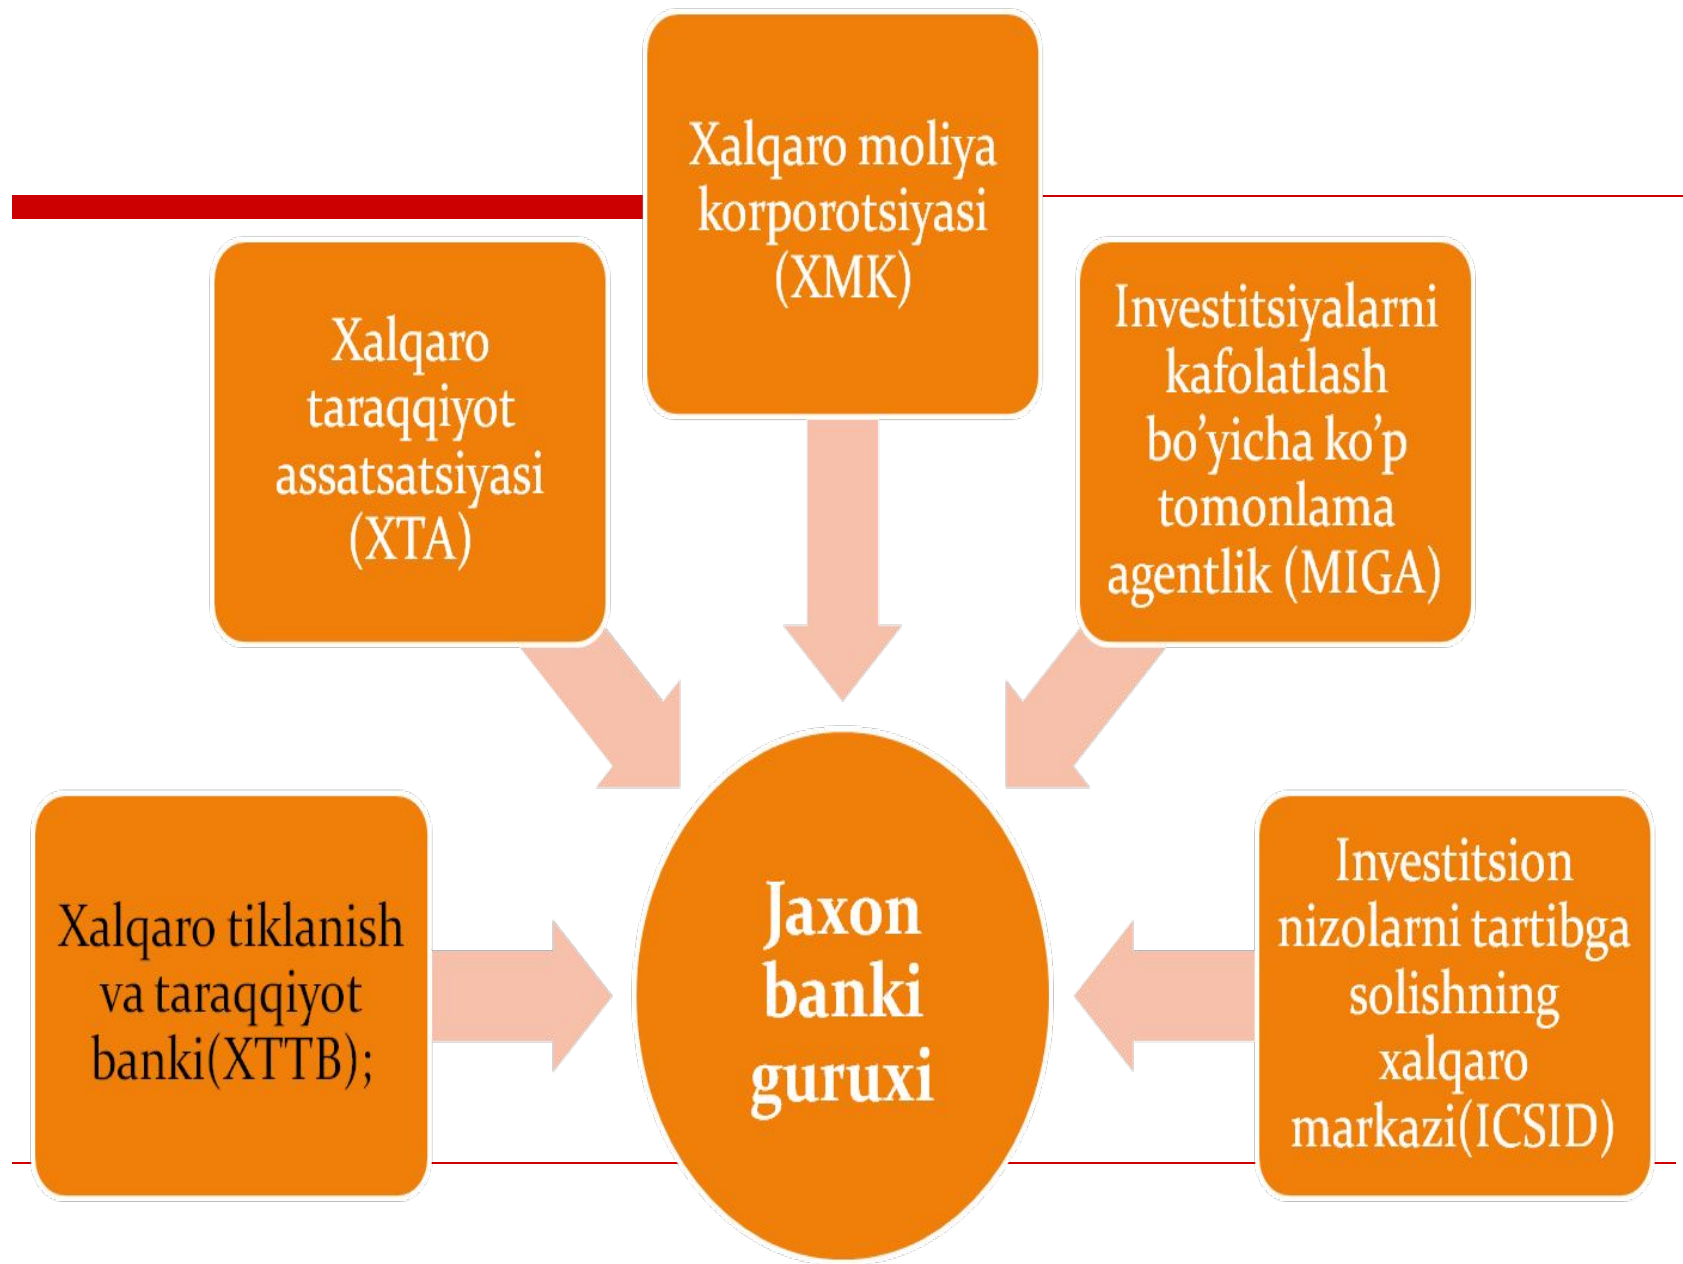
Xalqaro moliya korporotsiyasi (XMK)

Xalqaro taraqqiyot assatsatsiyasi (XTA)

Investitsiyalarni kafolatlash bo'yicha ko'p tomonlama agentlik (MIGA)

Xalqaro tiklanish va taraqqiyot banki(XTTB);

Jaxon banki guruxi

Investitsion nizolarni tartibga solishning xalqaro markazi(ICSID)